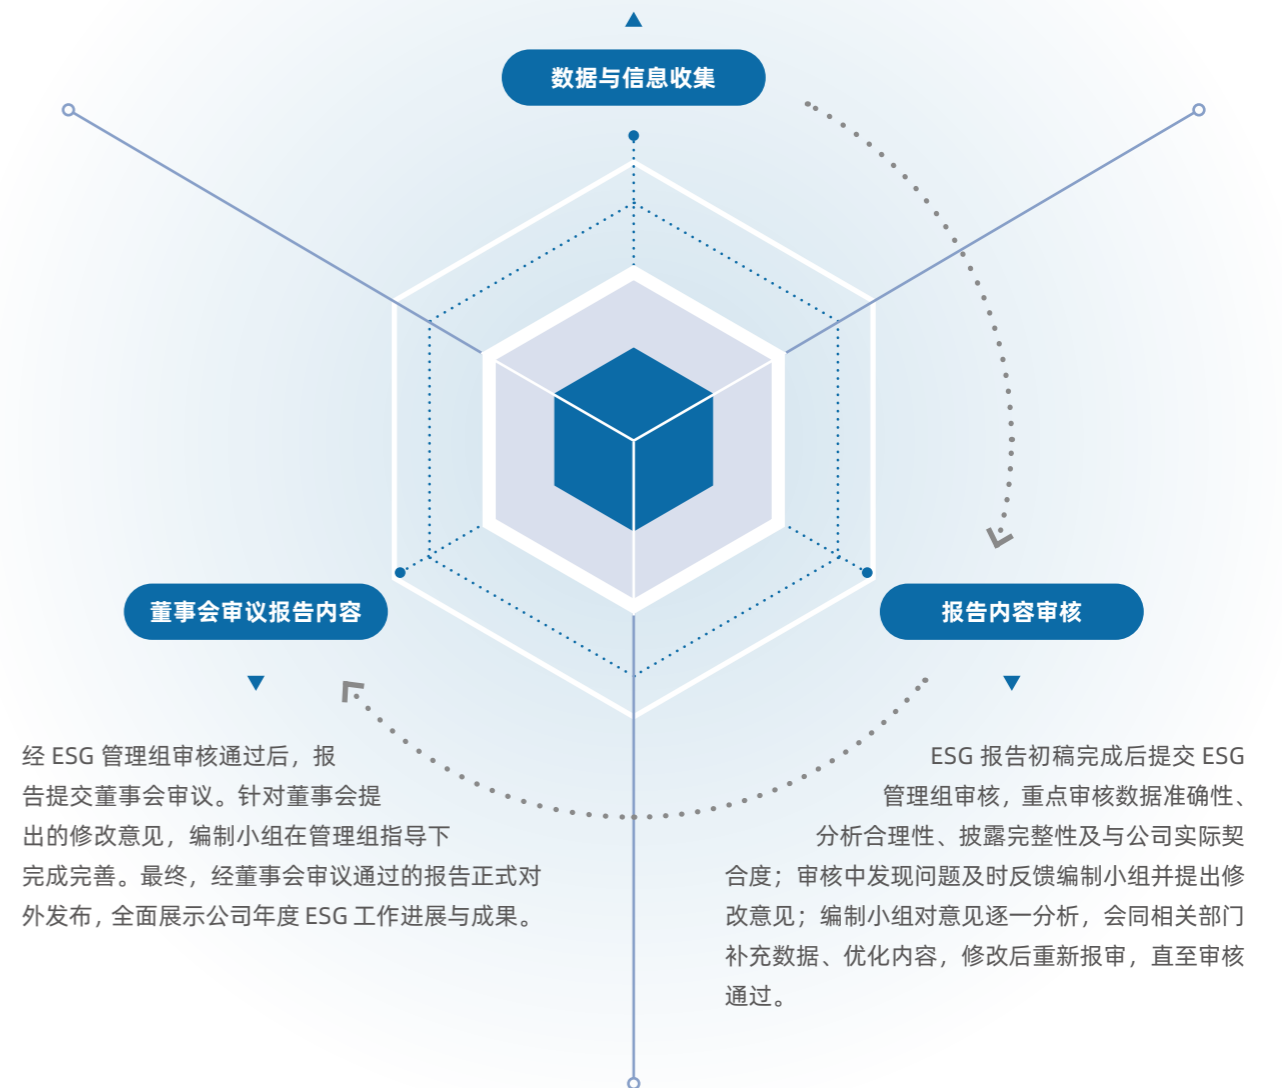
数据与信息收集

董事会审议报告内容

报告内容审核

经 ESG 管理组审核通过后，报告提交董事会审议。针对董事会提出的修改意见，编制小组在管理组指导下完成完善。最终，经董事会审议通过的报告正式对外发布，全面展示公司年度 ESG 工作进展与成果。

ESG 报告初稿完成后提交 ESG 管理组审核，重点审核数据准确性、分析合理性、披露完整性及与公司实际契合度；审核中发现问题及时反馈编制小组并提出修改意见；编制小组对意见逐一分析，会同相关部门补充数据、优化内容，修改后重新报审，直至审核通过。